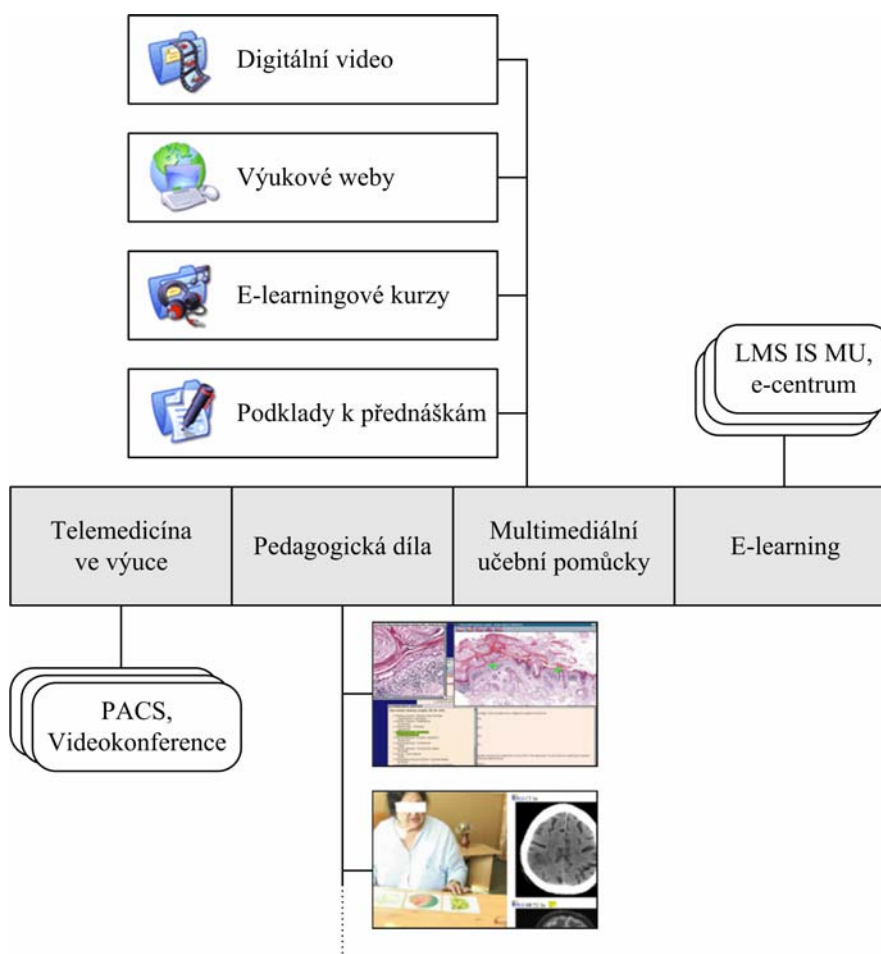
Digitální video

Výukové weby

E-learningové kurzy

Podklady k přednáškám

LMS IS MU, e-centrum

| Telemedicína ve výuce | Pedagogická díla | Multimediální učební pomůcky | E-learning |
|---|---|---|---|

PACS, Videokonference